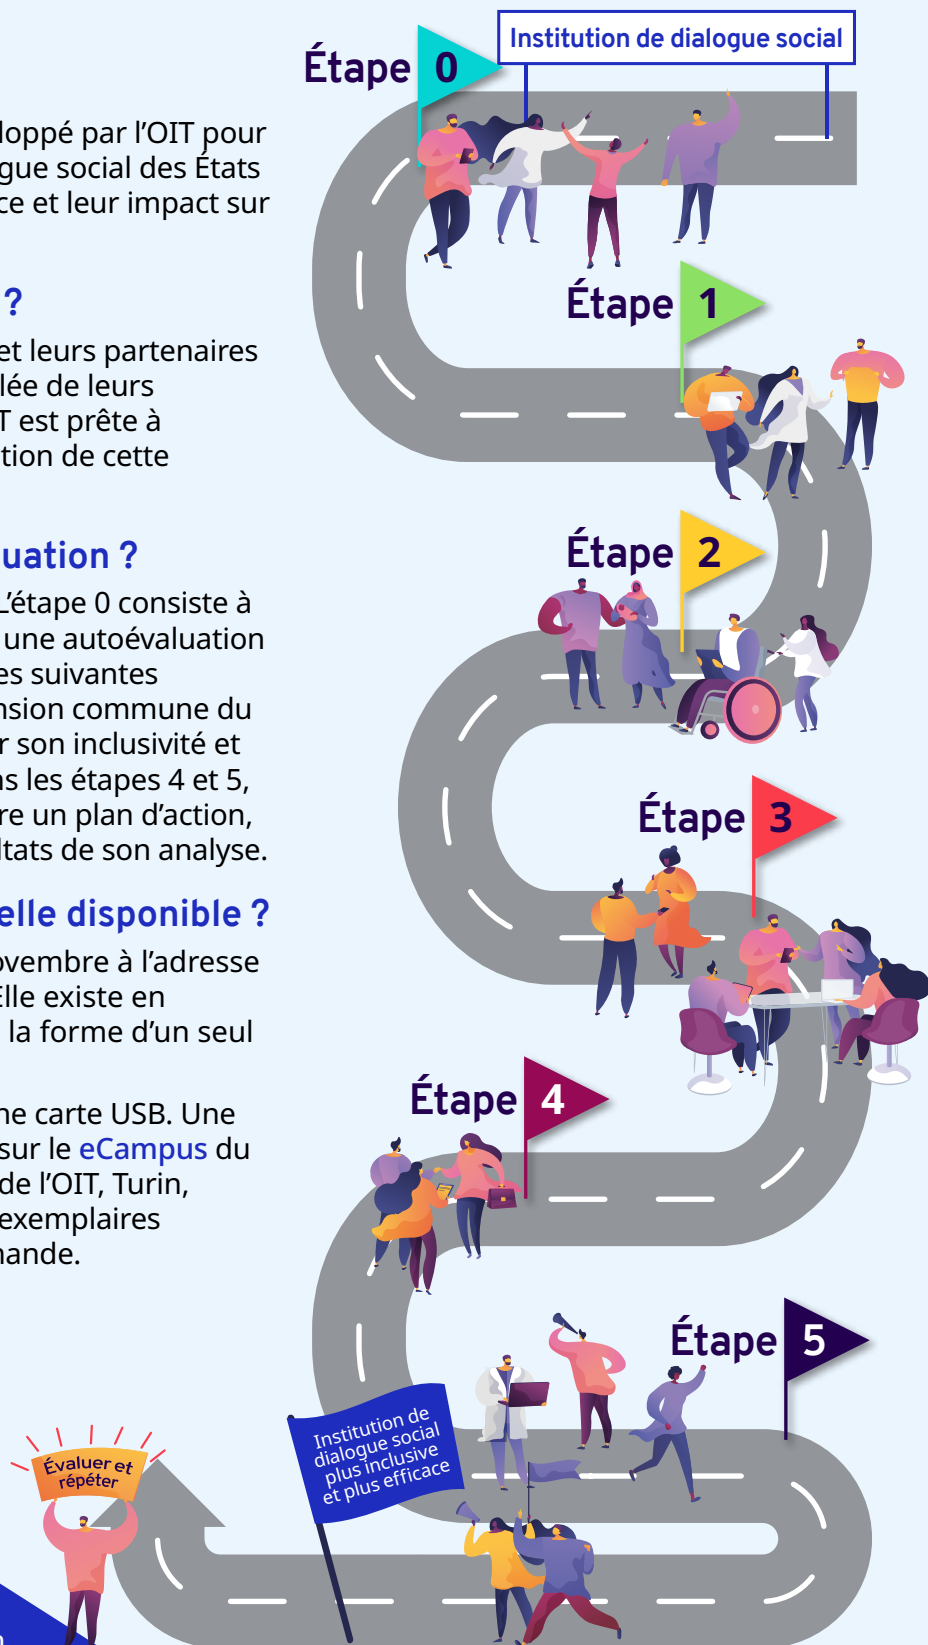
loppé par l'OIT pour
gue social des États
ce et leur impact sur

?

et leurs partenaires
lée de leurs
T est prête à
tion de cette

uation ?

L'étape 0 consiste à
une autoévaluation
es suivantes
nsion commune du
r son inclusivité et
s les étapes 4 et 5,
re un plan d'action,
ltats de son analyse.

elle disponible ?

ovembre à l'adresse
Elle existe en
la forme d'un seul

ne carte USB. Une
sur le eCampus du
de l'OIT, Turin,
exemplaires
nande.

Étape 0

Institution de dialogue social

Étape 1

Étape 2

Étape 3

Étape 4

Étape 5

Institution de dialogue social plus inclusive et plus efficace

Évaluer et répéter